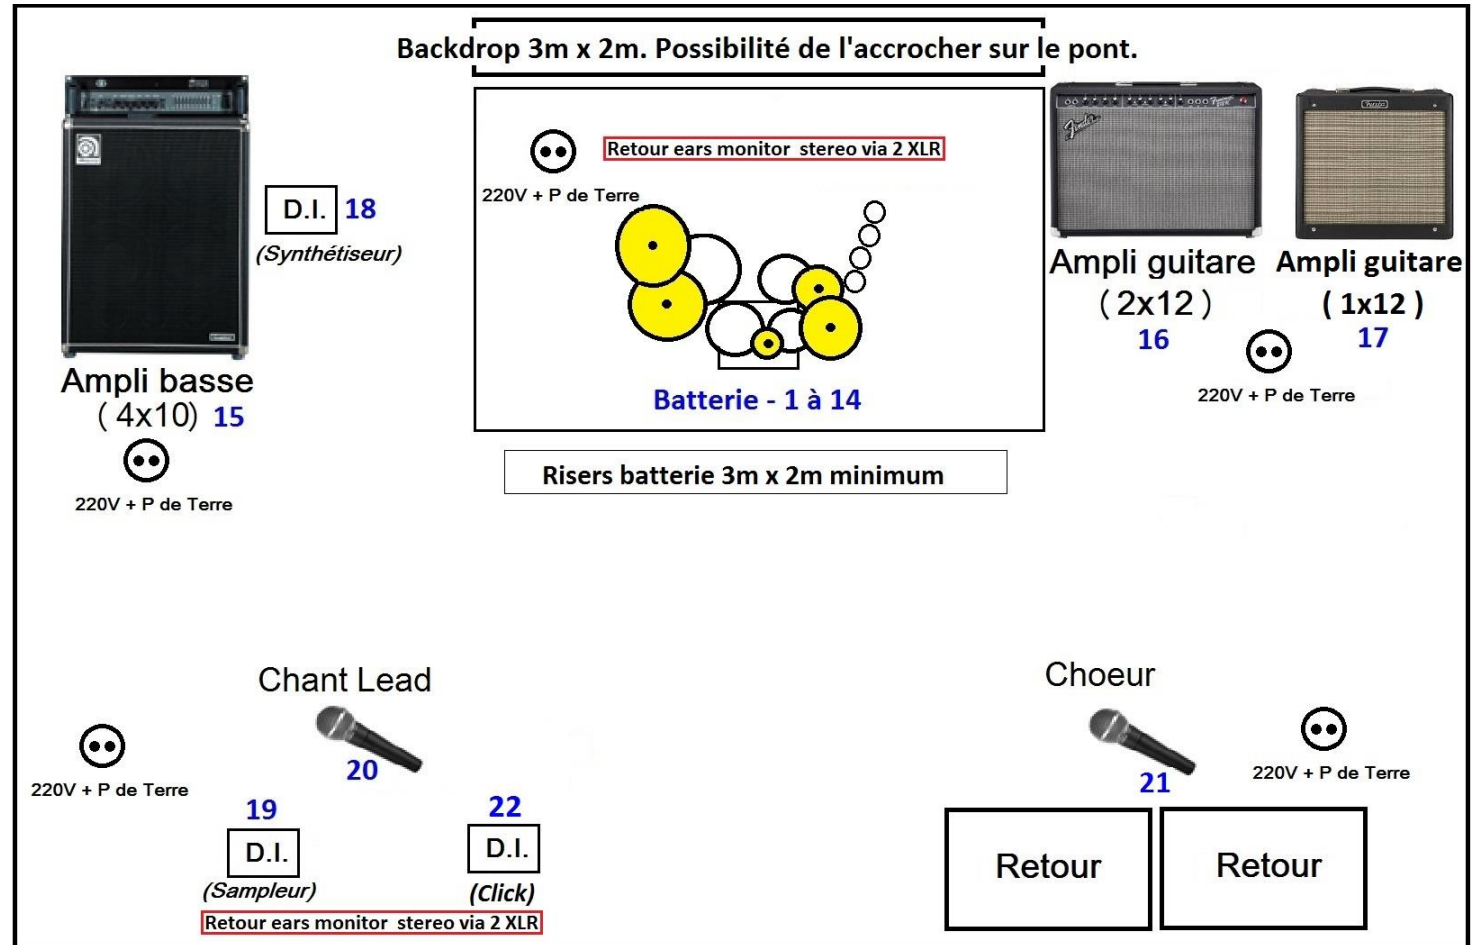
Backdrop 3m x 2m. Possibilité de l'accrocher sur le pont.

D.I. 18
(Synthétiseur)

Ampli basse
( 4x10) 15

220V + P de Terre

Retour ears monitor stereo via 2 XLR

220V + P de Terre

Batterie - 1 à 14

Risers batterie 3m x 2m minimum

Ampli guitare
( 2x12 )
16

Ampli guitare
( 1x12 )
17

220V + P de Terre

Chant Lead
20

220V + P de Terre

19
D.I.
(Sampleur)

22
D.I.
(Click)

Retour ears monitor stereo via 2 XLR

Choeur
21

220V + P de Terre

Retour

Retour